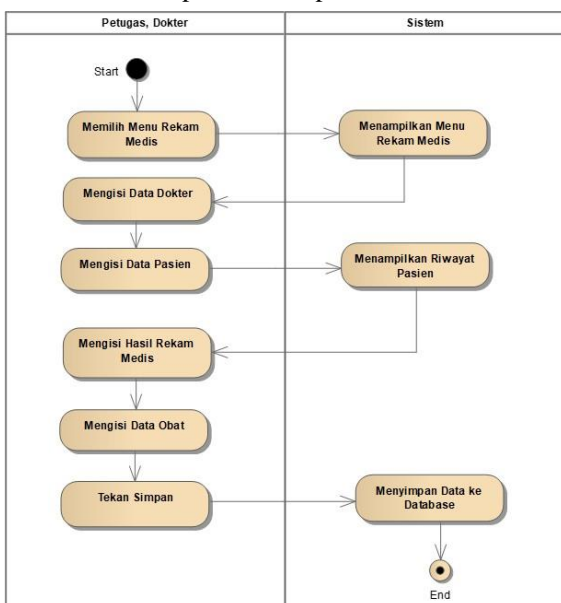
| Petugas, Dokter | Sistem |
|---|---|

Start

Memilih Menu Rekam Medis

Menampilkan Menu Rekam Medis

Mengisi Data Dokter

Mengisi Data Pasien

Menampilkan Riwayat Pasien

Mengisi Hasil Rekam Medis

Mengisi Data Obat

Tekan Simpan

Menyimpan Data ke Database

End